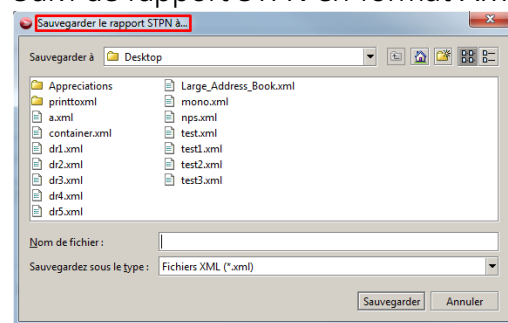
Sauvegarder le rapport STPN à...

Sauvegarder à Desktop

Appreciations
printtoxml
a.xml
container.xml
dr1.xml
dr2.xml
dr3.xml
dr4.xml
dr5.xml

Large_Address_Book.xml
mono.xml
nps.xml
test.xml
test1.xml
test2.xml
test3.xml

Nom de fichier :

Sauvegardez sous le type : Fichiers XML (*.xml)

Sauvegarder Annuler